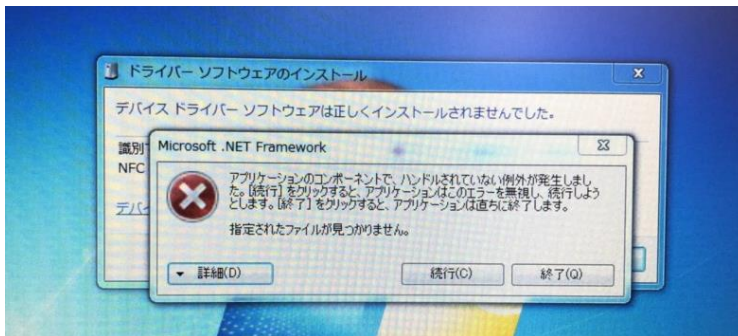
ドライバー ソフトウェアのインストール

デバイス ドライバー ソフトウェアは正しくインストールされませんでした。

識別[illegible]

NFC

デバ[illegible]

Microsoft .NET Framework

アプリケーションのコンポーネントで、ハンドルされていない例外が発生しました。[続行] をクリックすると、アプリケーションはこのエラーを無視し、続行しようとします。[終了] をクリックすると、アプリケーションは直ちに終了します。

指定されたファイルが見つかりません。

詳細(D)

続行(C)

終了(Q)